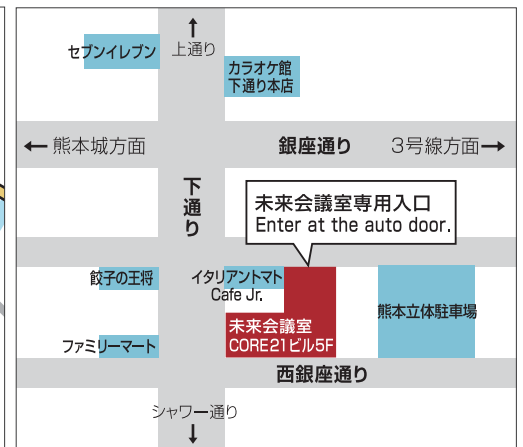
↑
上通り

セブンイレブン

カラオケ館
下通り本店

← 熊本城方面

銀座通り

3号線方面 →

下通り

未来会議室専用入口
Enter at the auto door.

餃子の王将

イタリアントマト
Cafe Jr.

未来会議室
CORE21ビル5F

熊本立体駐車場

ファミリーマート

西銀座通り

シャワー通り
↓